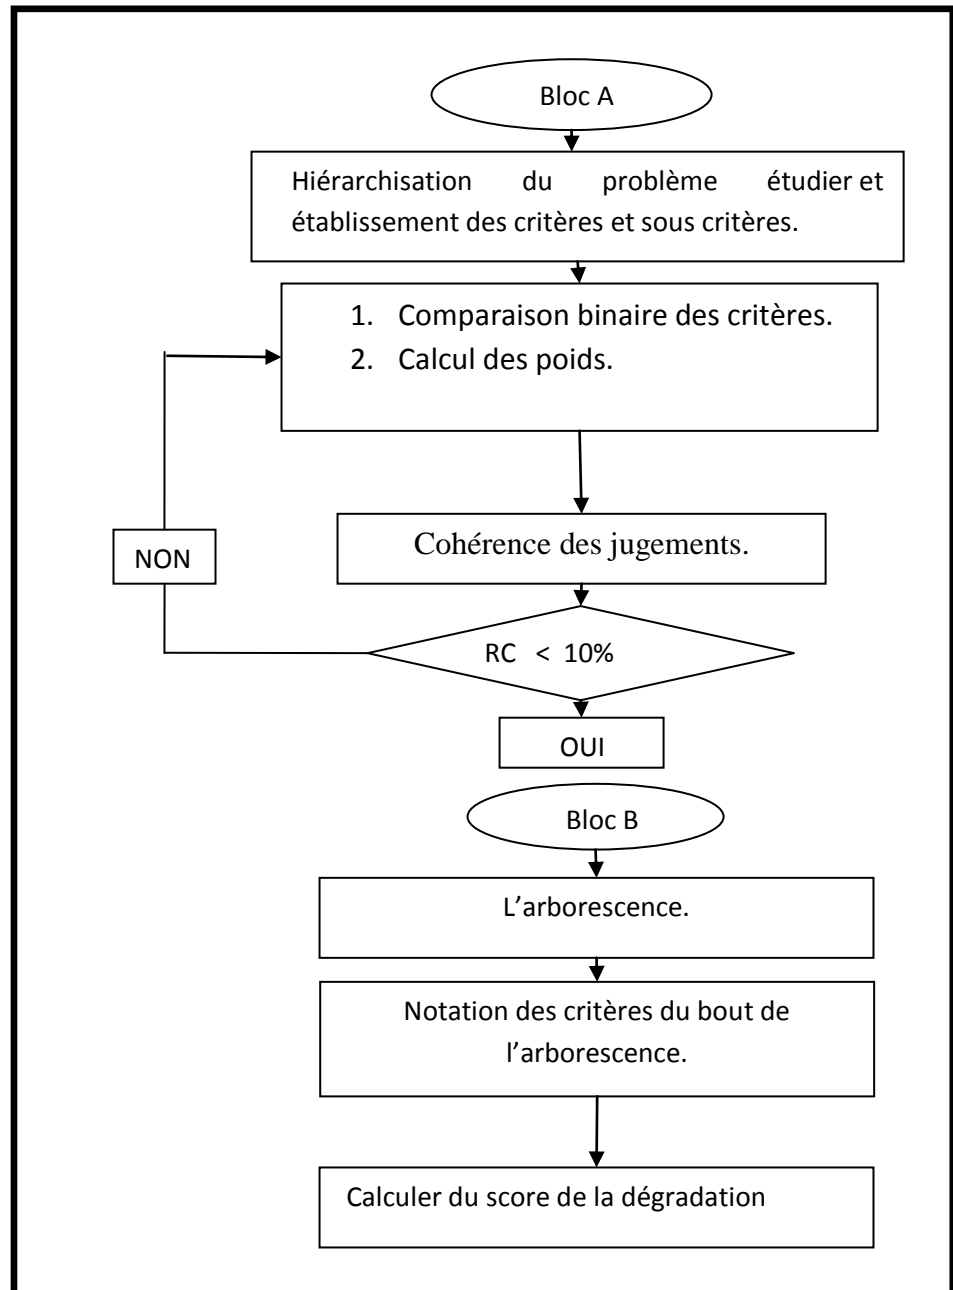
Bloc A

Hiérarchisation du problème étudier et établissement des critères et sous critères.

1. Comparaison binaire des critères.
2. Calcul des poids.

NON

Cohérence des jugements.

RC < 10%

OUI

Bloc B

L'arborescence.

Notation des critères du bout de l'arborescence.

Calculer du score de la dégradation